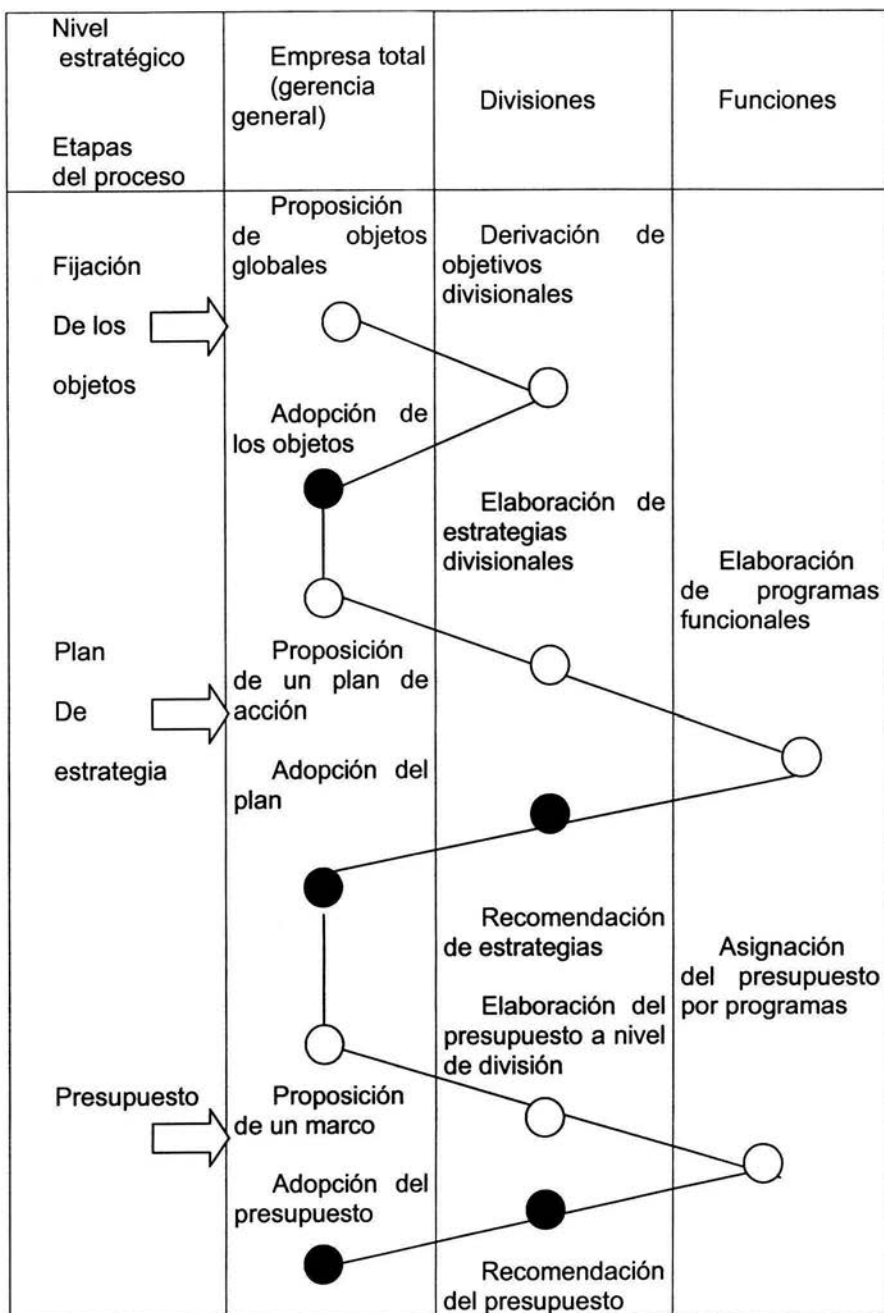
| Nivel estratégico / Etapas del proceso | Empresa total (gerencia general) | Divisiones | Funciones |
|---|---|---|---|
| Fijación De los objetos | Proposición de objetos globales | Derivación de objetivos divisionales | |
| | Adopción de los objetos | Elaboración de estrategias divisionales | Elaboración de programas funcionales |
| Plan De estrategia | Proposición de un plan de acción | | |
| | Adopción del plan | Recomendación de estrategias | Asignación del presupuesto por programas |
| | | Elaboración del presupuesto a nivel de división | |
| Presupuesto | Proposición de un marco | | |
| | Adopción del presupuesto | Recomendación del presupuesto | |